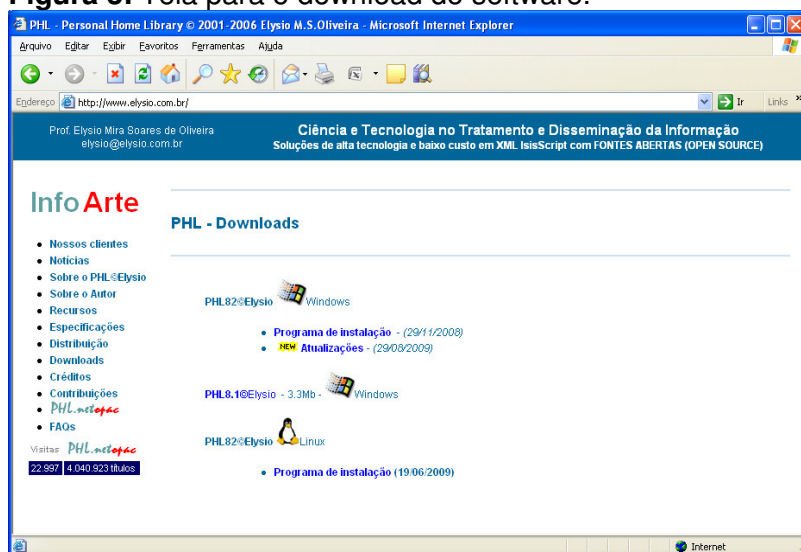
Figura 3: Tela para o download do software.

PHL - Personal Home Library © 2001-2006 Elysio M.S.Oliveira - Microsoft Internet Explorer

Arquivo Editar Exibir Favoritos Ferramentas Ajuda

Endereço http://www.elysio.com.br/ Ir Links

Prof. Elysio Mira Soares de Oliveira
elysio@elysio.com.br

Ciência e Tecnologia no Tratamento e Disseminação da Informação
Soluções de alta tecnologia e baixo custo em XML IsisScript com FONTES ABERTAS (OPEN SOURCE)

Info Arte

- Nossos clientes
- Notícias
- Sobre o PHL©Elysio
- Sobre o Autor
- Recursos
- Especificações
- Distribuição
- Downloads
- Créditos
- Contribuições
- PHL.netopac
- FAQs

Visitas PHL.netopac

22.997 4.040.923 títulos

PHL - Downloads

PHL82©Elysio Windows

- Programa de instalação - (29/11/2008)
- NEW Atualizações - (29/08/2009)

PHL8.1©Elysio - 3.3Mb - Windows

PHL82©Elysio Linux

- Programa de instalação (19/06/2009)

Internet